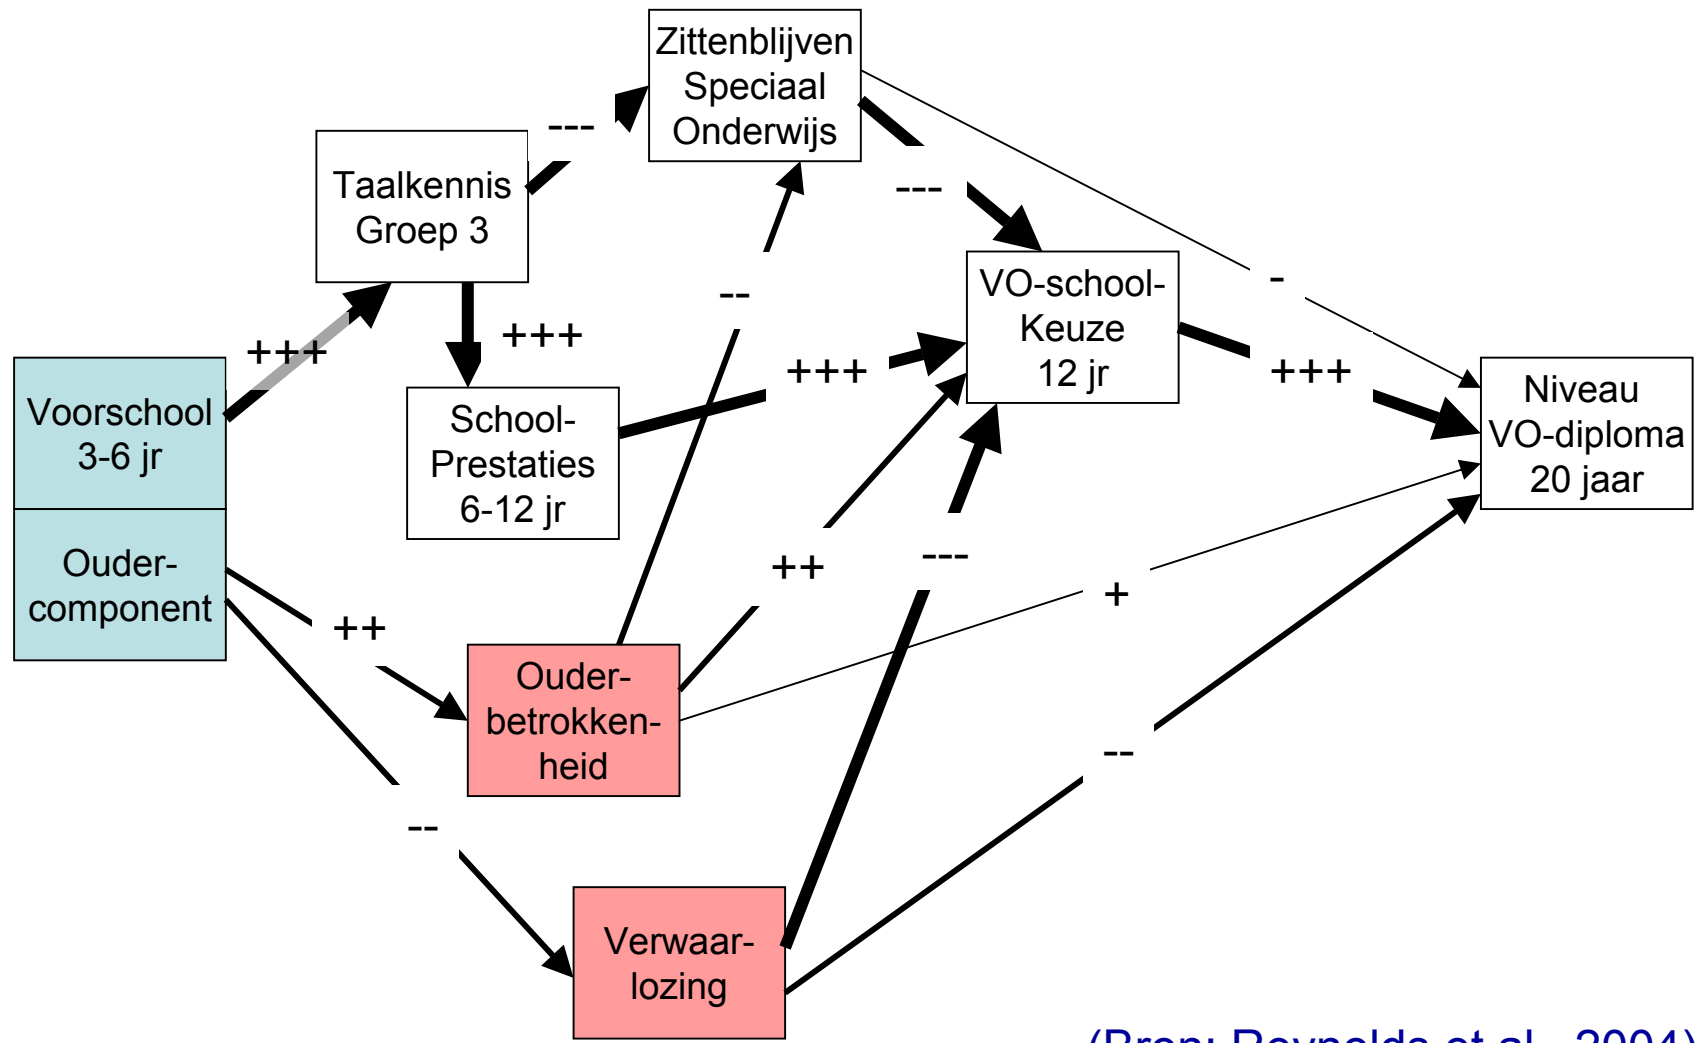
Zittenblijven Speciaal Onderwijs

---

Taalkennis Groep 3

---

+++

+++

--

VO-school-Keuze 12 jr

-

Voorschool 3-6 jr

School-Prestaties 6-12 jr

+++

+++

Niveau VO-diploma 20 jaar

Ouder-component

++

---

++

+

Ouder-betrokken-heid

--

--

Verwaar-lozing

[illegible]